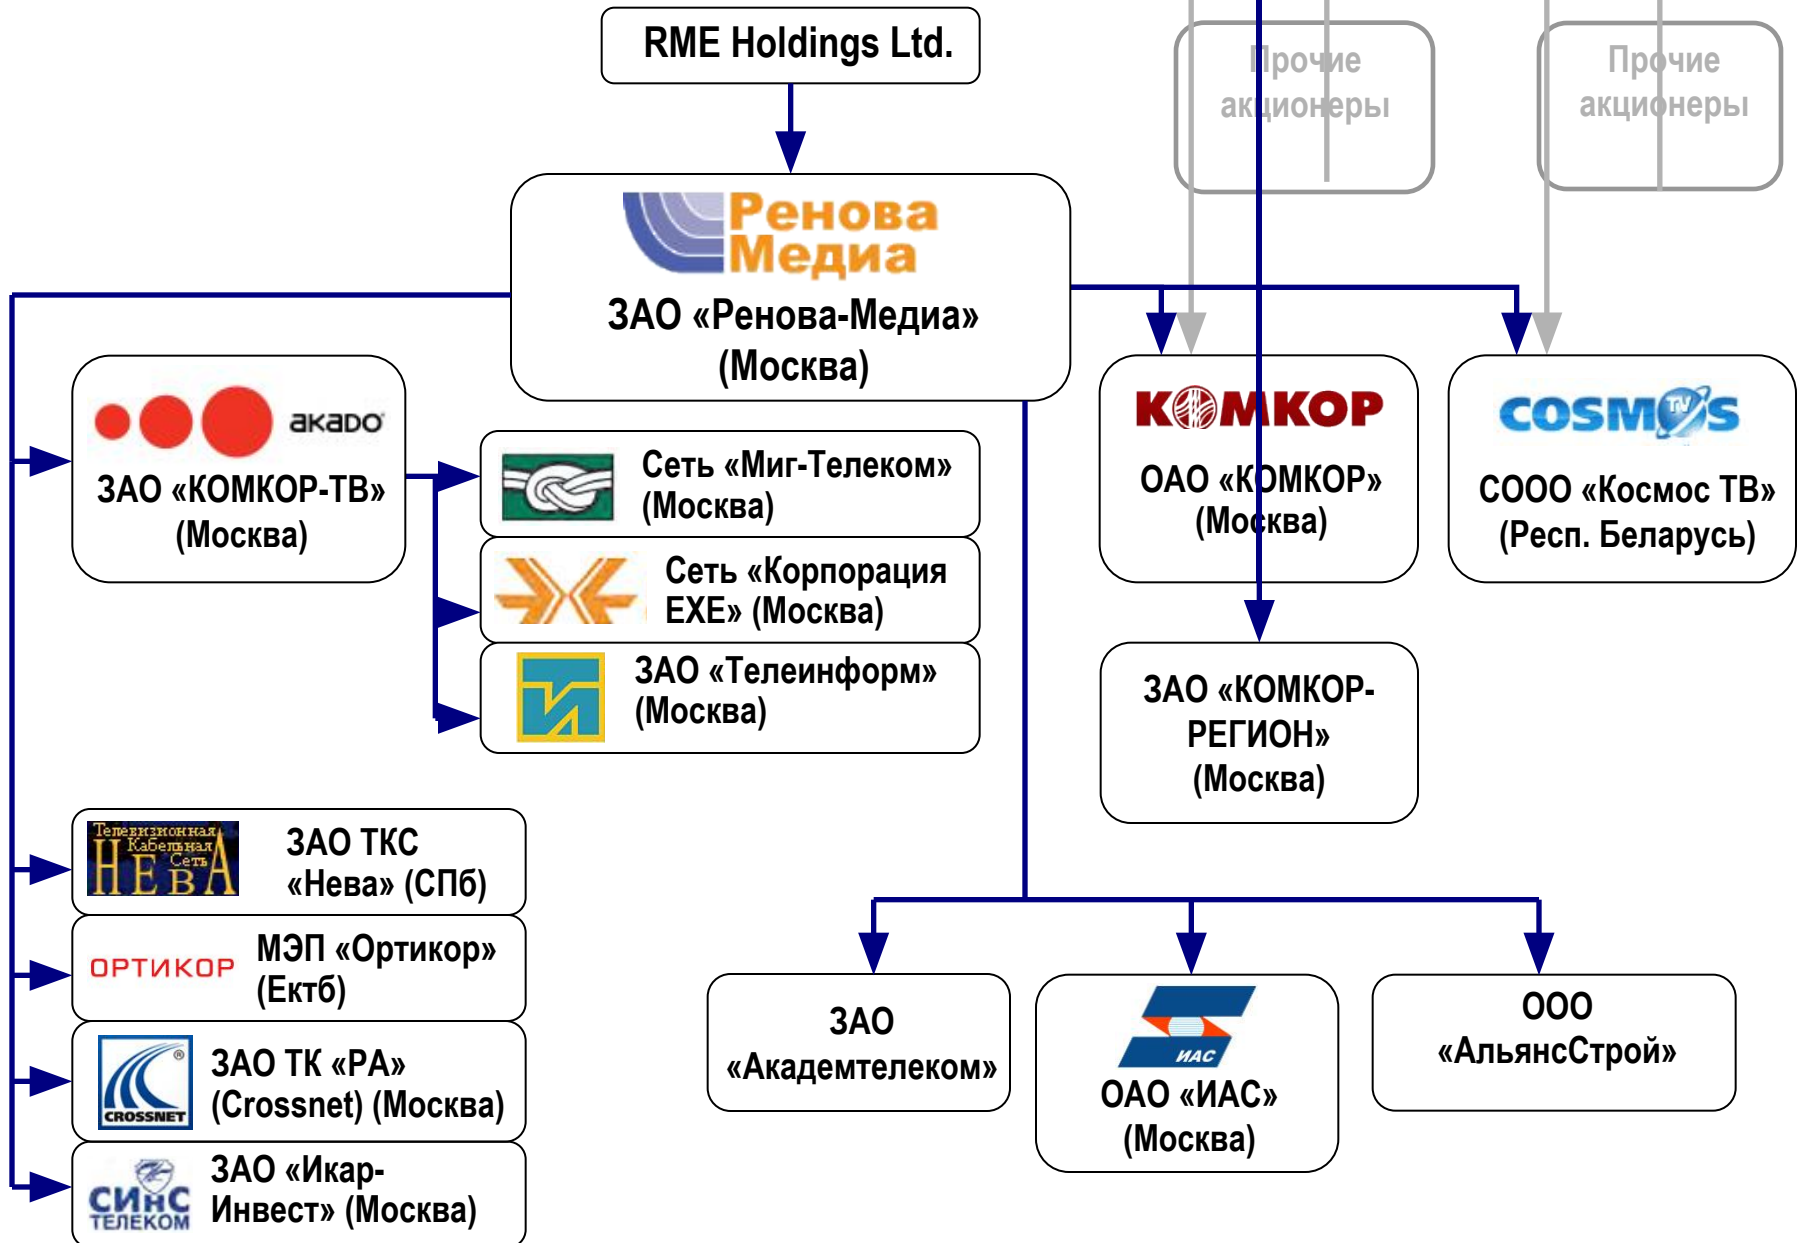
RME Holdings Ltd.

Прочие акционеры

Прочие акционеры

Ренова Медиа
ЗАО «Ренова-Медиа» (Москва)

акадо
ЗАО «КОМКОР-ТВ» (Москва)

Сеть «Миг-Телеком» (Москва)

Сеть «Корпорация EXE» (Москва)

ЗАО «Телеинформ» (Москва)

КОМКОР
ОАО «КОМКОР» (Москва)

COSMOS TV
СООО «Космос ТВ» (Респ. Беларусь)

ЗАО «КОМКОР-РЕГИОН» (Москва)

Телевизионная Кабельная Сеть НЕВА
ЗАО ТКС «Нева» (СПб)

ОРТИКОР
МЭП «Ортикор» (Екб)

CROSSNET
ЗАО ТК «РА» (Crossnet) (Москва)

СИНС ТЕЛЕКОМ
ЗАО «Икар-Инвест» (Москва)

ЗАО «Академтелеком»

ИАС
ОАО «ИАС» (Москва)

ООО «АльянсСтрой»